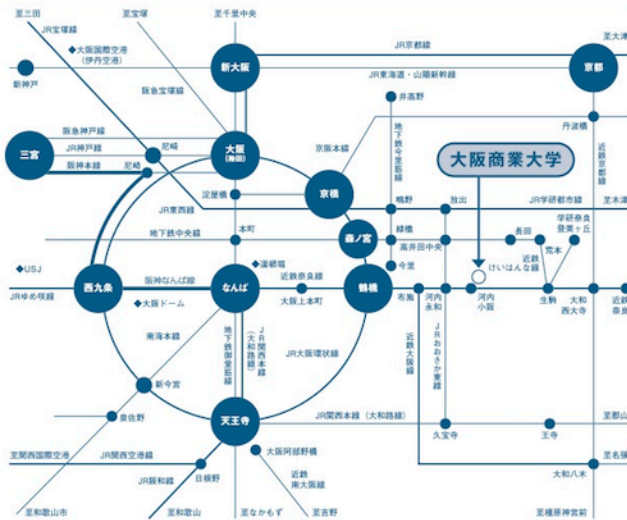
至三田
JR宝塚線
◆大阪国際空港 (伊丹空港)
至宝塚
至千里中央
新大阪
JR京都線
京都
新神戸
阪急宝塚線
JR東海道・山陽新幹線
井高野
丹波橋
阪急神戸線
尼崎
大阪 (梅田)
地下鉄今里筋線
三宮
JR神戸線
京阪本線
大阪商業大学
阪神本線
尼崎
近鉄京都線
淀屋橋
京橋
JR東西線
鴫野
放出
JR学研都市線
学研奈良登美ヶ丘
地下鉄中央線
本町
森ノ宮
緑橋
長田
荒本
◆道頓堀
高井田中央
◆USJ
阪神なんば線
今里
近鉄奈良線
けいはんな線
西九条
なんば
鶴橋
JRゆめ咲線
◆大阪ドーム
大阪上本町
布施
河内永和
河内小阪
生駒
大和西大寺
至奈良
南海本線
地下鉄御堂筋線
JR関西本線 (大和路線)
JR大阪環状線
近鉄大阪線
JRおおさか東線
新今宮
恵美須町
天王寺
JR関西本線 (大和路線)
至郡山
至関西国際空港
JR阪和線
大阪阿部野橋
久宝寺
王寺
至名張
近鉄南大阪線
JR阪和線
日根野
大和八木
至和歌山市
至和歌山
至なかもず
至吉野
至橿原神宮前